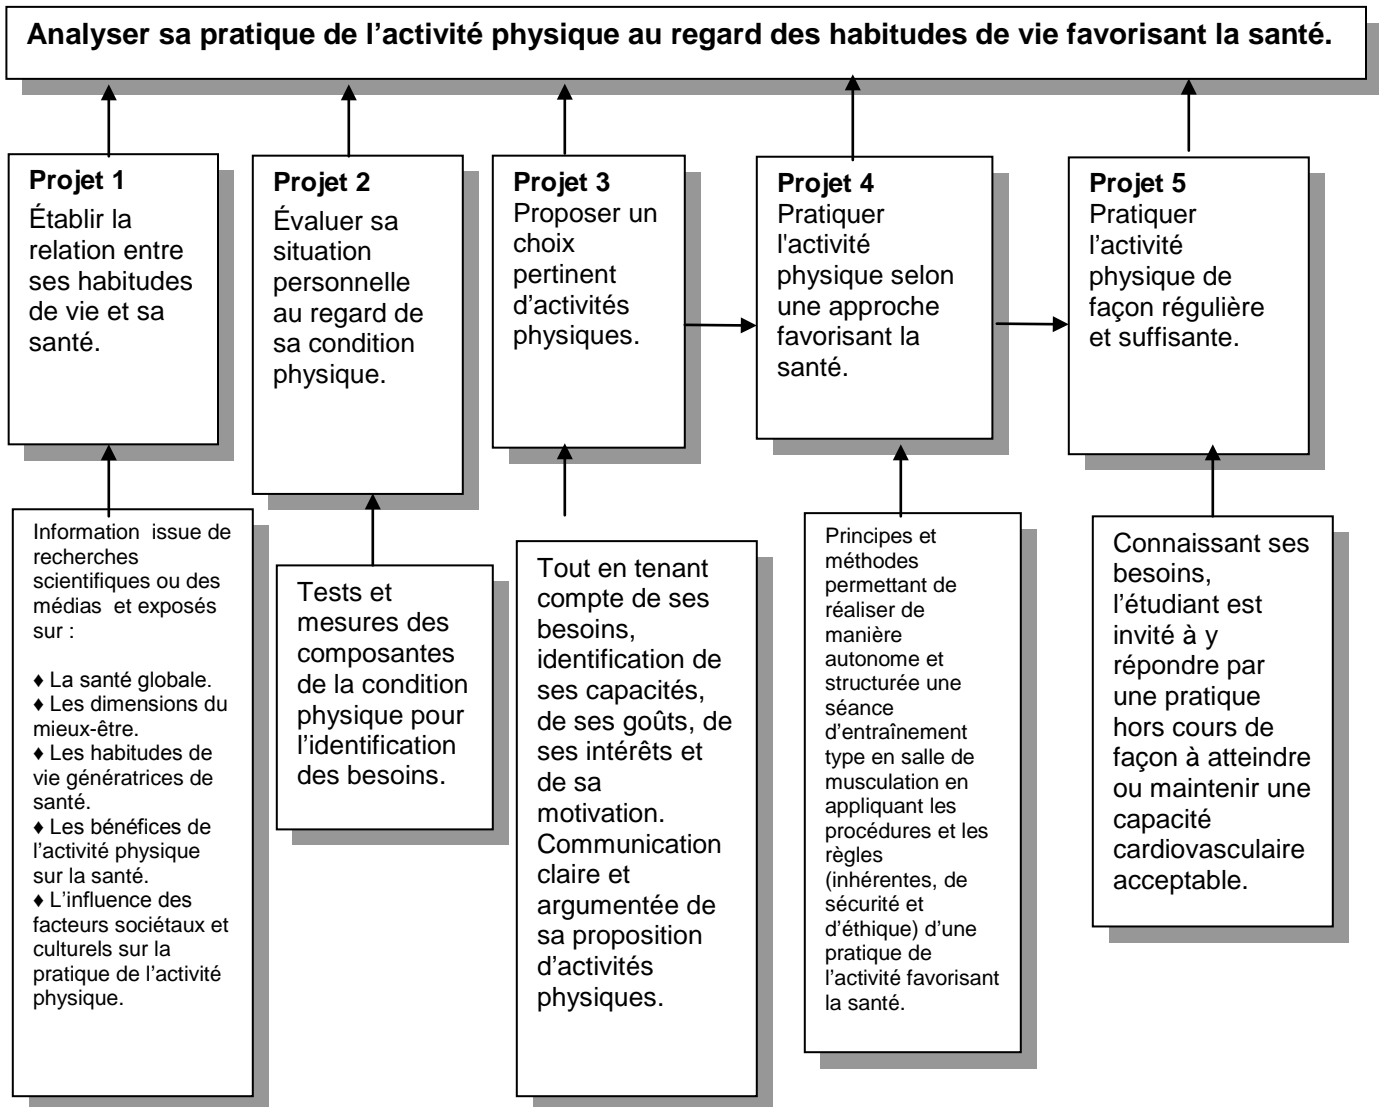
Analyser sa pratique de l’activité physique au regard des habitudes de vie favorisant la santé.

Projet 1
Établir la relation entre ses habitudes de vie et sa santé.

Projet 2
Évaluer sa situation personnelle au regard de sa condition physique.

Projet 3
Proposer un choix pertinent d’activités physiques.

Projet 4
Pratiquer l'activité physique selon une approche favorisant la santé.

Projet 5
Pratiquer l’activité physique de façon régulière et suffisante.

Information issue de recherches scientifiques ou des médias et exposés sur :

♦ La santé globale.
♦ Les dimensions du mieux-être.
♦ Les habitudes de vie génératrices de santé.
♦ Les bénéfices de l’activité physique sur la santé.
♦ L’influence des facteurs sociétaux et culturels sur la pratique de l’activité physique.

Tests et mesures des composantes de la condition physique pour l’identification des besoins.

Tout en tenant compte de ses besoins, identification de ses capacités, de ses goûts, de ses intérêts et de sa motivation. Communication claire et argumentée de sa proposition d’activités physiques.

Principes et méthodes permettant de réaliser de manière autonome et structurée une séance d’entraînement type en salle de musculation en appliquant les procédures et les règles (inhérentes, de sécurité et d’éthique) d’une pratique de l’activité favorisant la santé.

Connaissant ses besoins, l’étudiant est invité à y répondre par une pratique hors cours de façon à atteindre ou maintenir une capacité cardiovasculaire acceptable.